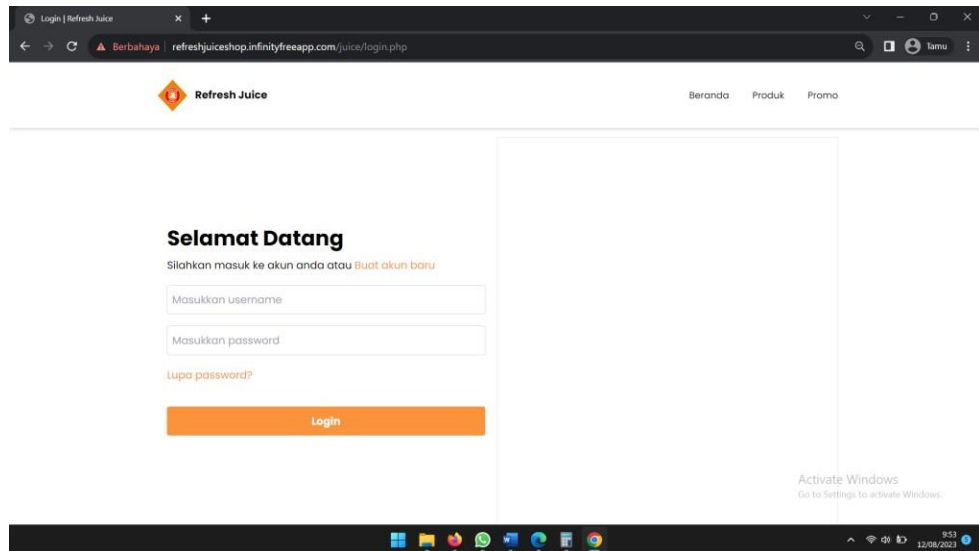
Login | Refresh Juice

Berbahaya | refreshjuiceshop.infinityfreeapp.com/juice/login.php

Tamu

Refresh Juice

Beranda Produk Promo

Selamat Datang

Silahkan masuk ke akun anda atau Buat akun baru

Masukkan username

Masukkan password

Lupa password?

Login

Activate Windows
Go to Settings to activate Windows.

9:53
12/08/2023